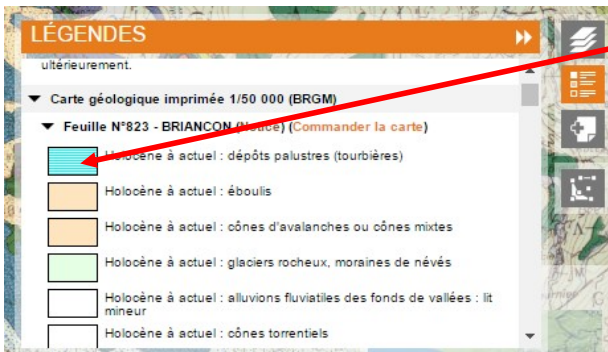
LÉGENDES

ultérieurement.

▼ Carte géologique imprimée 1/50 000 (BRGM)

▼ Feuille N°823 - BRIANCON (Notice) (Commander la carte)

Holocène à actuel : dépôts palustres (tourbières)

Holocène à actuel : éboulis

Holocène à actuel : cônes d'avalanches ou cônes mixtes

Holocène à actuel : glaciers rocheux, moraines de névés

Holocène à actuel : alluvions fluviatiles des fonds de vallées : lit mineur

Holocène à actuel : cônes torrentiels